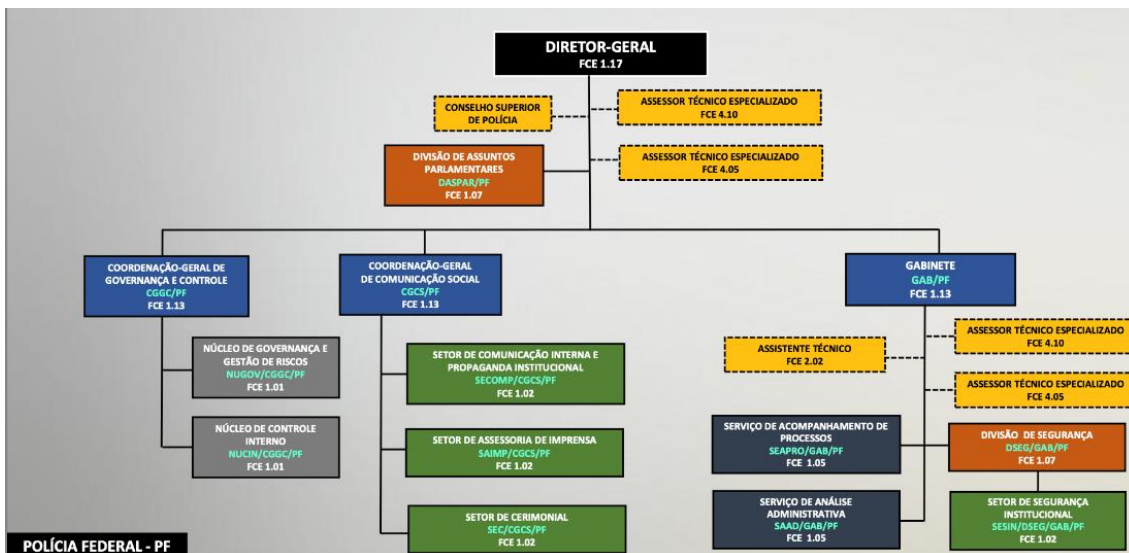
DIRETOR-GERAL
FCE 1.17

CONSELHO SUPERIOR DE POLÍCIA

ASSESSOR TÉCNICO ESPECIALIZADO
FCE 4.10

DIVISÃO DE ASSUNTOS PARLAMENTARES
DASPAR/PF
FCE 1.07

ASSESSOR TÉCNICO ESPECIALIZADO
FCE 4.05

COORDENAÇÃO-GERAL DE GOVERNANÇA E CONTROLE
CGGC/PF
FCE 1.13

NÚCLEO DE GOVERNANÇA E GESTÃO DE RISCOS
NUGOV/CGGC/PF
FCE 1.01

NÚCLEO DE CONTROLE INTERNO
NUCIN/CGGC/PF
FCE 1.01

COORDENAÇÃO-GERAL DE COMUNICAÇÃO SOCIAL
CGCS/PF
FCE 1.13

SETOR DE COMUNICAÇÃO INTERNA E PROPAGANDA INSTITUCIONAL
SECOMP/CGCS/PF
FCE 1.02

SETOR DE ASSESSORIA DE IMPRENSA
SAIMP/CGCS/PF
FCE 1.02

SETOR DE CERIMONIAL
SEC/CGCS/PF
FCE 1.02

GABINETE
GAB/PF
FCE 1.13

ASSISTENTE TÉCNICO
FCE 2.02

ASSESSOR TÉCNICO ESPECIALIZADO
FCE 4.10

ASSESSOR TÉCNICO ESPECIALIZADO
FCE 4.05

SERVIÇO DE ACOMPANHAMENTO DE PROCESSOS
SEAPRO/GAB/PF
FCE 1.05

DIVISÃO DE SEGURANÇA
DSEG/GAB/PF
FCE 1.07

SERVIÇO DE ANÁLISE ADMINISTRATIVA
SAAD/GAB/PF
FCE 1.05

SETOR DE SEGURANÇA INSTITUCIONAL
SESIN/DSEG/GAB/PF
FCE 1.02

POLÍCIA FEDERAL - PF